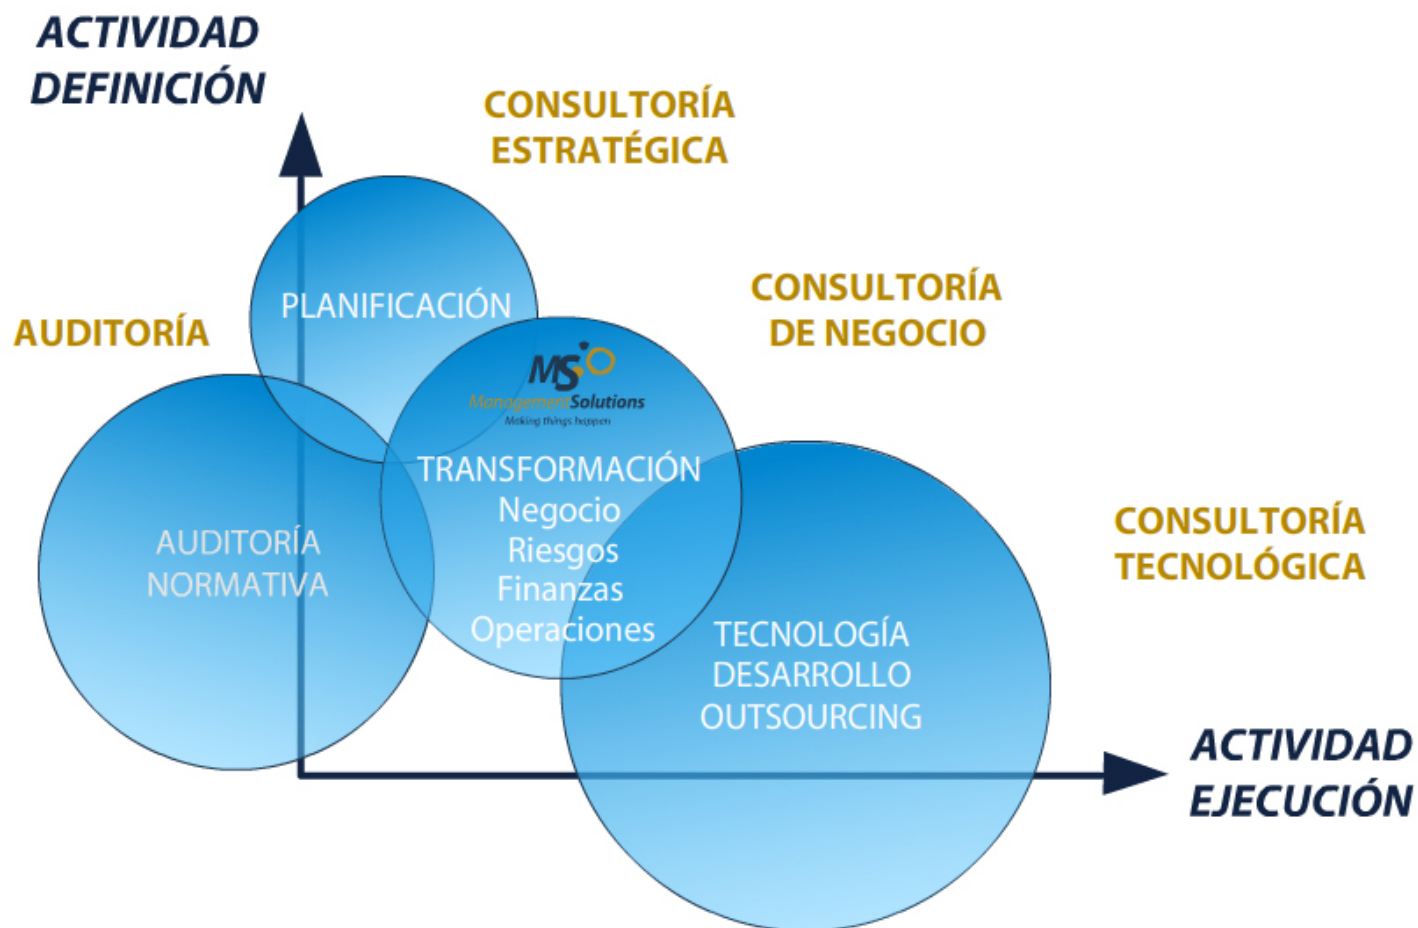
ACTIVIDAD DEFINICIÓN

CONSULTORÍA ESTRATÉGICA

CONSULTORÍA DE NEGOCIO

AUDITORÍA

PLANIFICACIÓN

MS

ManagementSolutions

Making things happen

TRANSFORMACIÓN
Negocio
Riesgos
Finanzas
Operaciones

AUDITORÍA NORMATIVA

CONSULTORÍA TECNOLÓGICA

TECNOLOGÍA
DESARROLLO
OUTSOURCING

ACTIVIDAD EJECUCIÓN